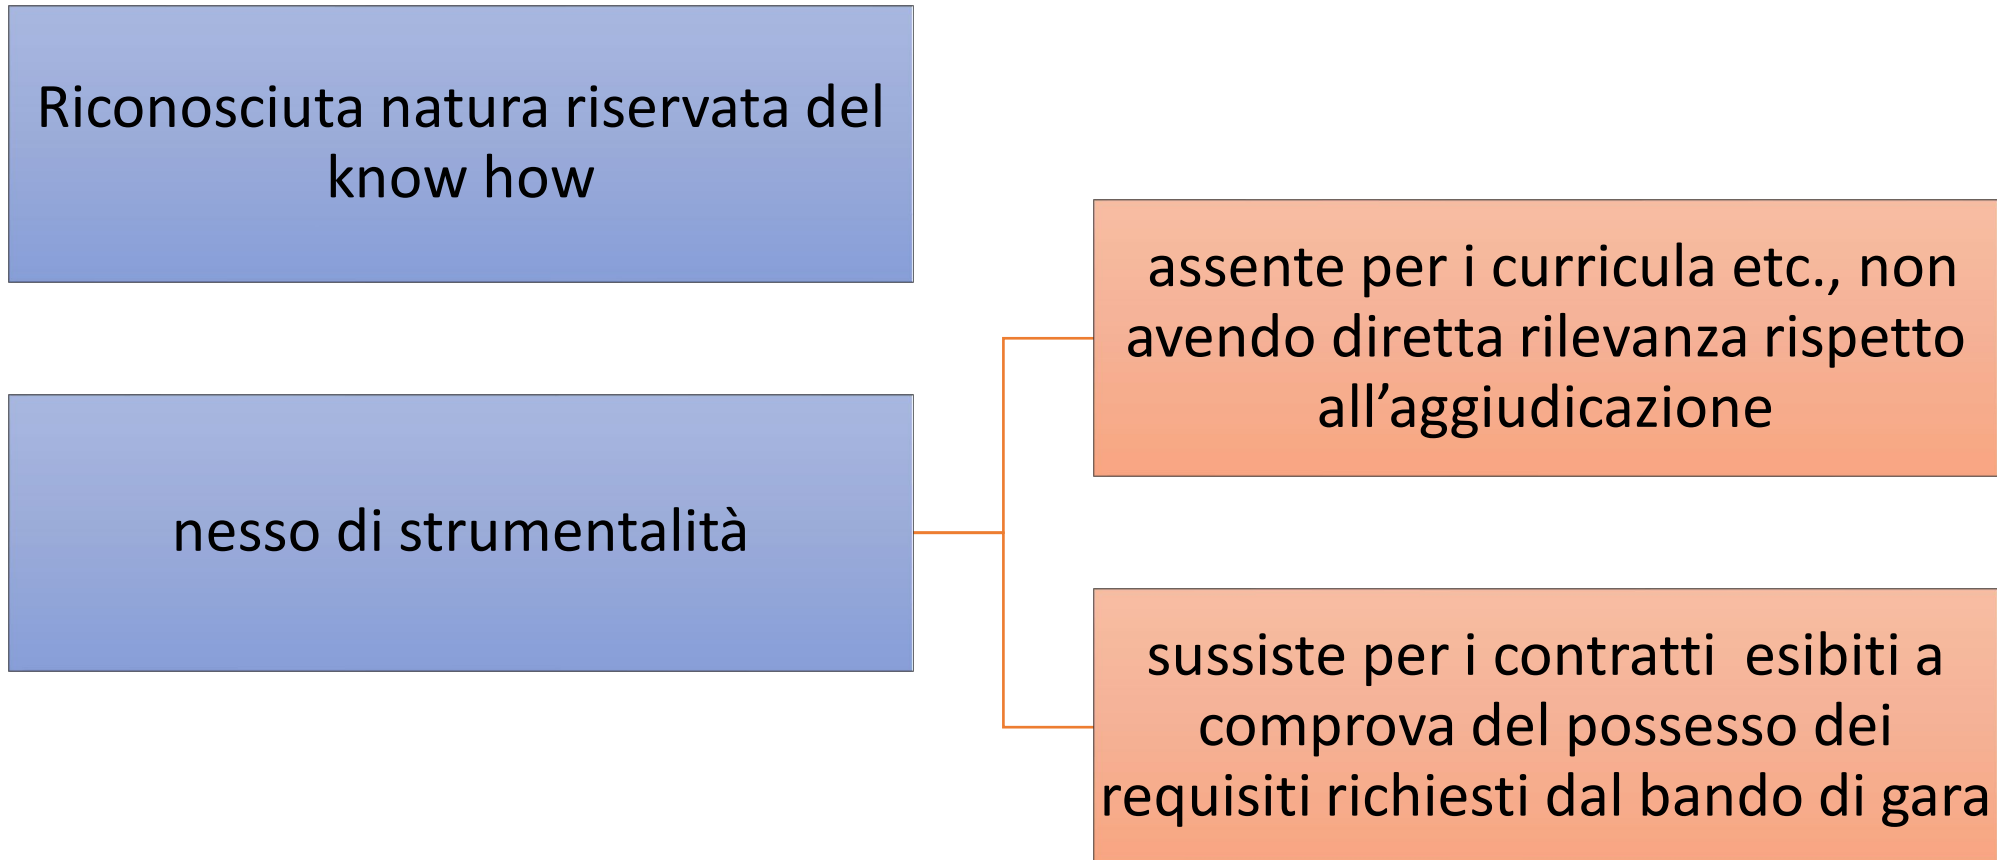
Riconosciuta natura riservata del know how

nesso di strumentalità

assente per i curricula etc., non avendo diretta rilevanza rispetto all’aggiudicazione

sussiste per i contratti esibiti a comprova del possesso dei requisiti richiesti dal bando di gara